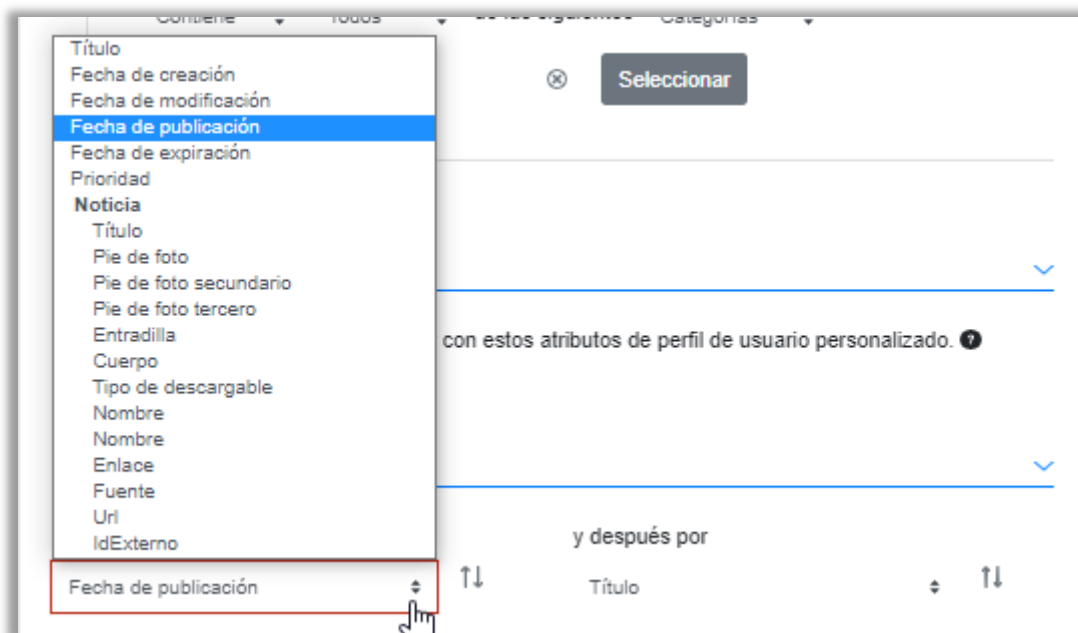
Contiene Todos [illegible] Categorías

Título
Fecha de creación
Fecha de modificación
Fecha de publicación
Fecha de expiración
Prioridad
Noticia
Título
Pie de foto
Pie de foto secundario
Pie de foto tercero
Entradilla
Cuerpo
Tipo de descargable
Nombre
Nombre
Enlace
Fuente
Url
IdExterno

Seleccionar

con estos atributos de perfil de usuario personalizado.

y después por

Fecha de publicación

Título